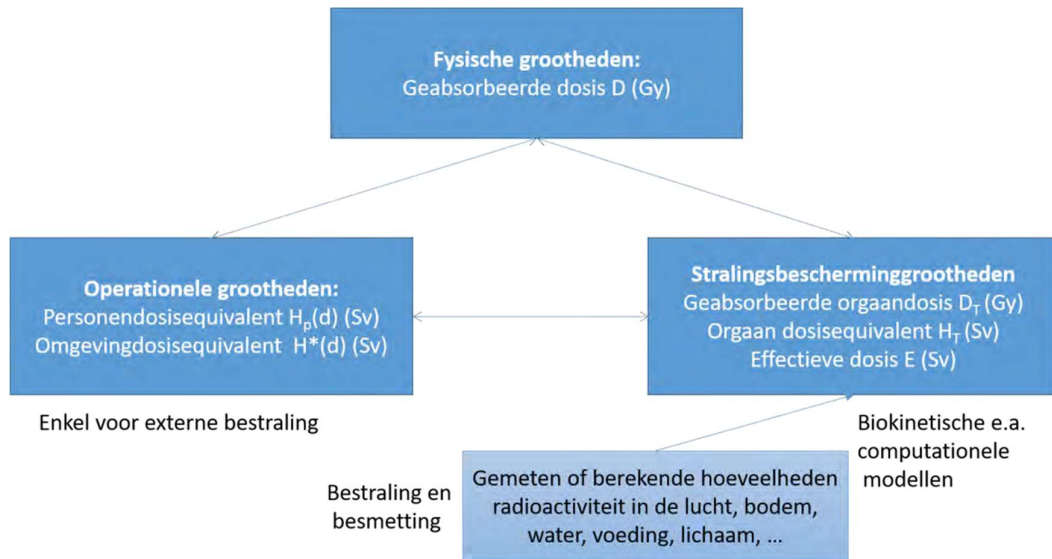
**Fysische grootheden:**
Geabsorbeerde dosis D (Gy)

**Operationele grootheden:**
Personendosisequivalent $H_p(d)$ (Sv)
Omgevingdosisequivalent $H^*(d)$ (Sv)

**Stralingsbeschermingsgrootheden**
Geabsorbeerde orgaandosis $D_T$ (Gy)
Orgaan dosisequivalent $H_T$ (Sv)
Effectieve dosis E (Sv)

Enkel voor externe bestraling

Biokinetische e.a. computationele modellen

Bestraling en besmetting

Gemeten of berekende hoeveelheden radioactiviteit in de lucht, bodem, water, voeding, lichaam, …